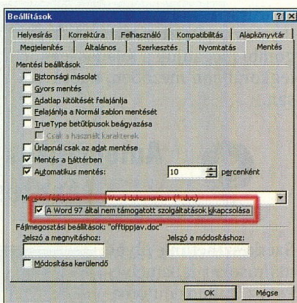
Beállítások

Helyesírás | Korrektúra | Felhasználó | Kompatibilitás | Alapkönyvtár
Megjelenítés | Általános | Szerkesztés | Nyomtatás | Mentés

Mentési beállítások
Biztonsági másolat
Gyors mentés
Adatlap kitöltését felajánlja
Felajánlja a Normál sablon mentését
TrueType betűtípusok beágyazása
Csak a használt karakterek
Űrlapnál csak az adat mentése
Mentés a háttérben
Automatikus mentés: 10 percenként

Mentés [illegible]: Word dokumentum (*.doc)
A Word 97 által nem támogatott szolgáltatások kikapcsolása

Fájlmegosztási beállítások: "offtippjav.doc"
Jelszó a megnyitáshoz:
Jelszó a módosításhoz:
Módosítása kerülendő

OK | Mégse